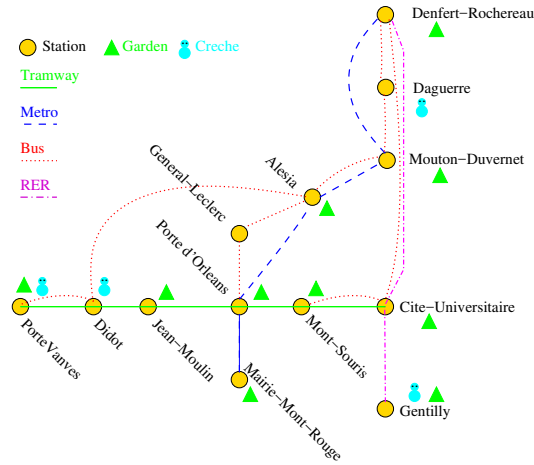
Station Garden Creche

Tramway

Metro

Bus

RER

Denfert−Rochereau

Daguerre

Mouton−Duvernet

Alesia

General−Leclerc

Porte d'Orleans

PorteVanves

Didot

Jean−Moulin

Mont−Souris

Cite−Universitaire

Mairie−Mont−Rouge

Gentilly